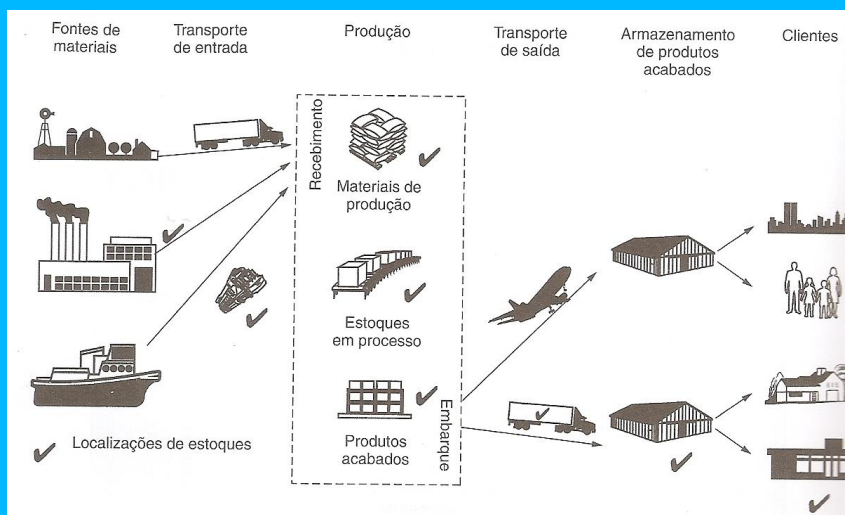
Fontes de materiais

Transporte de entrada

Produção

Transporte de saída

Armazenamento de produtos acabados

Clientes

Recebimento

Materiais de produção

Estoques em processo

Produtos acabados

Embarque

Localizações de estoques